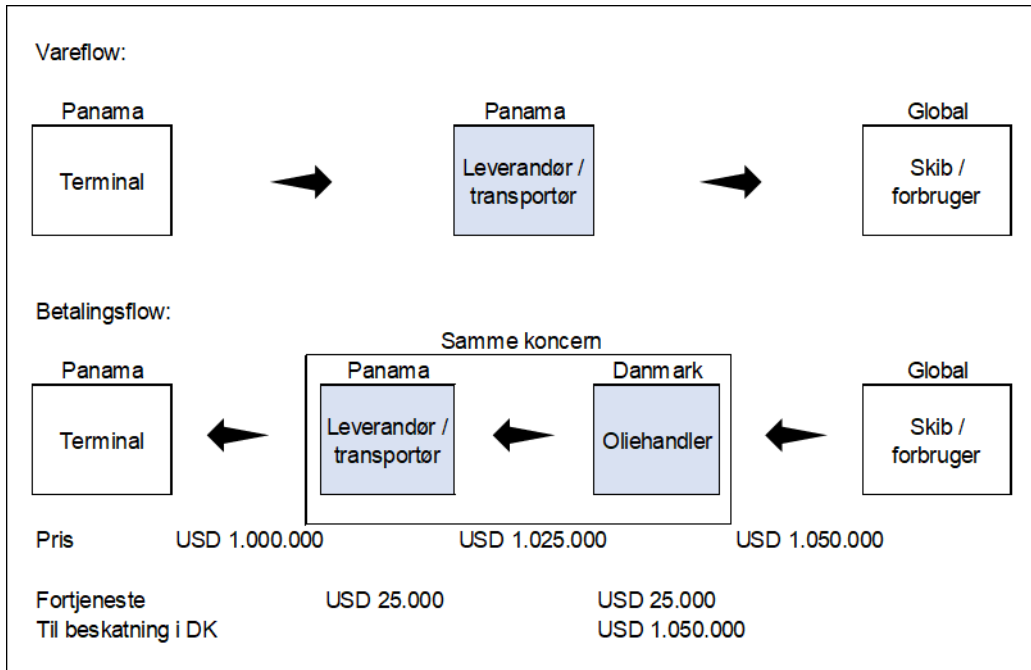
Vareflow:

Panama
Terminal

Panama
Leverandør / transportør

Global
Skib / forbruger

Betalingsflow:

Samme koncern

Panama
Terminal

Panama
Leverandør / transportør

Danmark
Oliehandler

Global
Skib / forbruger

Pris USD 1.000.000 USD 1.025.000 USD 1.050.000

Fortjeneste USD 25.000 USD 25.000
Til beskatning i DK USD 1.050.000